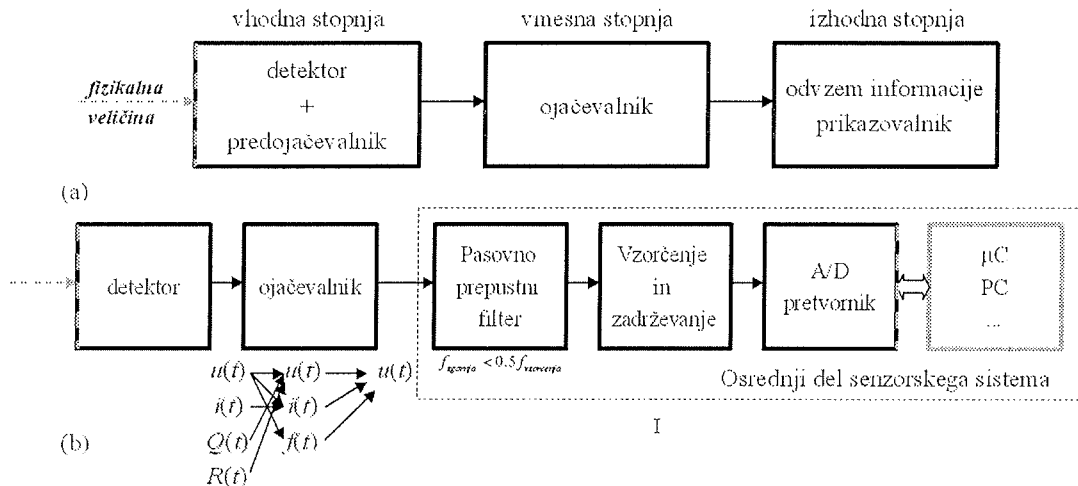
vhodna stopnja

vmesna stopnja

izhodna stopnja

fizikalna veličina

detektor + predojačevalnik

ojačevalnik

odvzem informacije prikazovalnik

(a)

detektor

ojačevalnik

Pasovno prepustni filter

Vzorčenje in zadrževanje

A/D pretvornik

μC PC ...

$f_{izgonja} < 0.5 f_{vzorcenja}$

Osrednji del senzorskega sistema

$u(t)$
$i(t)$
$Q(t)$
$R(t)$

$u(t)$
$i(t)$
$f(t)$

$u(t)$

(b)

I